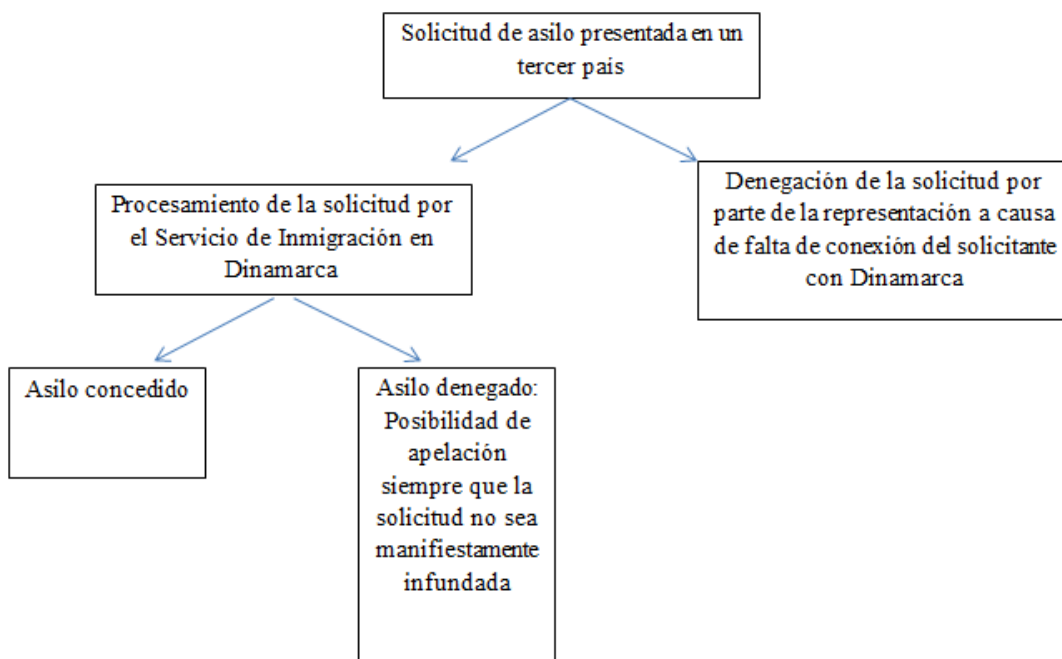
Solicitud de asilo presentada en un tercer pais

Procesamiento de la solicitud por el Servicio de Inmigración en Dinamarca

Denegación de la solicitud por parte de la representación a causa de falta de conexión del solicitante con Dinamarca

Asilo concedido

Asilo denegado: Posibilidad de apelación siempre que la solicitud no sea manifiestamente infundada